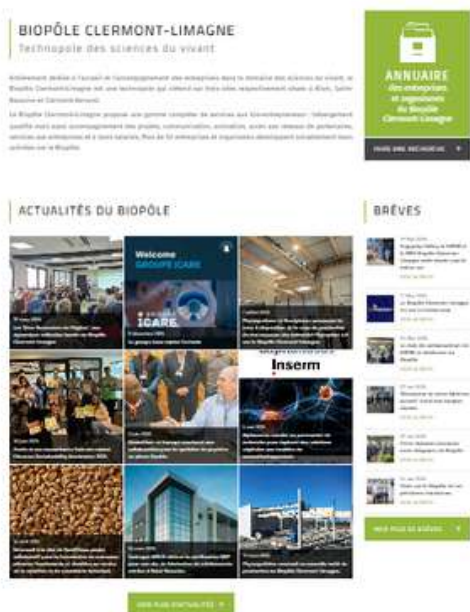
BIOPÔLE CLERMONT-LIMAGNE
Technopole des sciences du vivant

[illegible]

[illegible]

ANNUAIRE
des entreprises et organismes du Biopôle Clermont-Limagne

FAIRE UNE RECHERCHE

ACTUALITÉS DU BIOPÔLE

BRÈVES

Welcome
GROUPE ICARE

ICARE

Inserm

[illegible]

VOIR PLUS DE BRÈVES

VOIR PLUS D'ACTUALITÉS